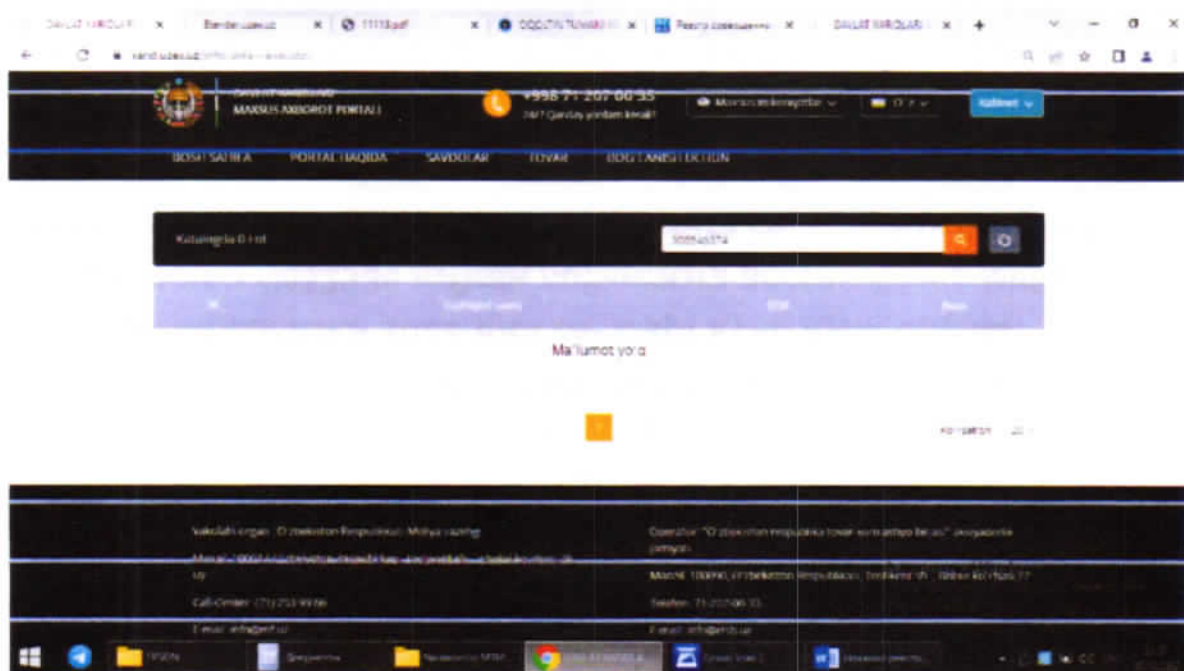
DAVLAT XARIDLARI × Bendersales.uz × 11113.pdf × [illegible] × Reestr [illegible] × DAVLAT XARIDLARI ×

MAXSUS AXBOROT PORTALI

+998 71 207 00 35
24/7 Qanday yordam kerak?

Kabinet

BOSH SAHIFA PORTAL HAQIDA SAVDOLAR TOVAR BOG'LANISH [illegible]

Kategoriya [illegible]

Ma'lumot yo'q

Ko'rsatish 20

Vakolatli organ: O'zbekiston Respublikasi Moliya vazirligi

Manzil: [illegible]

Call-Center: (71) 202-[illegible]

E-mail: info@mf.uz

Operator: "O'zbekiston respublika tovar-xom ashyo birjasi" aksiyadorlik jamiyati

Manzil: 100000, O'zbekiston Respublikasi, Toshkent sh. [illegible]

Telefon: 71-207-00-35

E-mail: info@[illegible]